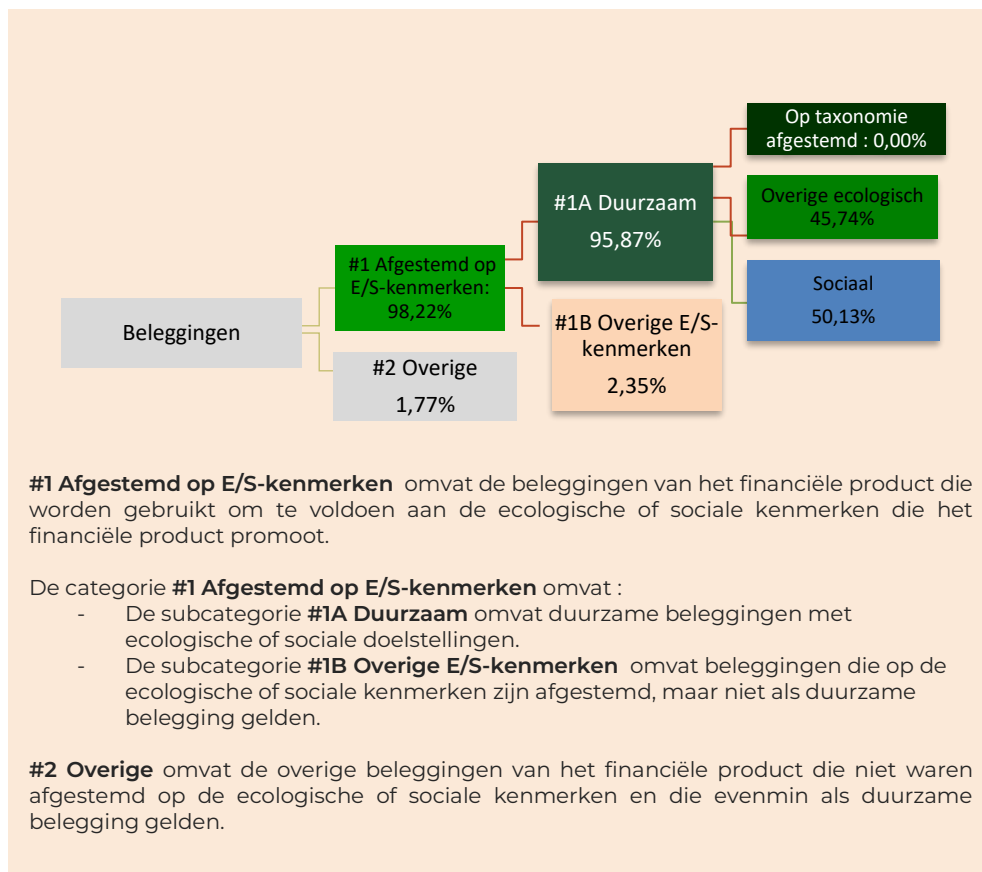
Beleggingen

#1 Afgestemd op E/S-kenmerken: 98,22%

#2 Overige
1,77%

#1A Duurzaam
95,87%

#1B Overige E/S-kenmerken
2,35%

Op taxonomie afgestemd : 0,00%

Overige ecologisch 45,74%

Sociaal
50,13%

**#1 Afgestemd op E/S-kenmerken** omvat de beleggingen van het financiële product die worden gebruikt om te voldoen aan de ecologische of sociale kenmerken die het financiële product promoot.

De categorie **#1 Afgestemd op E/S-kenmerken** omvat :
- De subcategorie **#1A Duurzaam** omvat duurzame beleggingen met ecologische of sociale doelstellingen.
- De subcategorie **#1B Overige E/S-kenmerken** omvat beleggingen die op de ecologische of sociale kenmerken zijn afgestemd, maar niet als duurzame belegging gelden.

**#2 Overige** omvat de overige beleggingen van het financiële product die niet waren afgestemd op de ecologische of sociale kenmerken en die evenmin als duurzame belegging gelden.